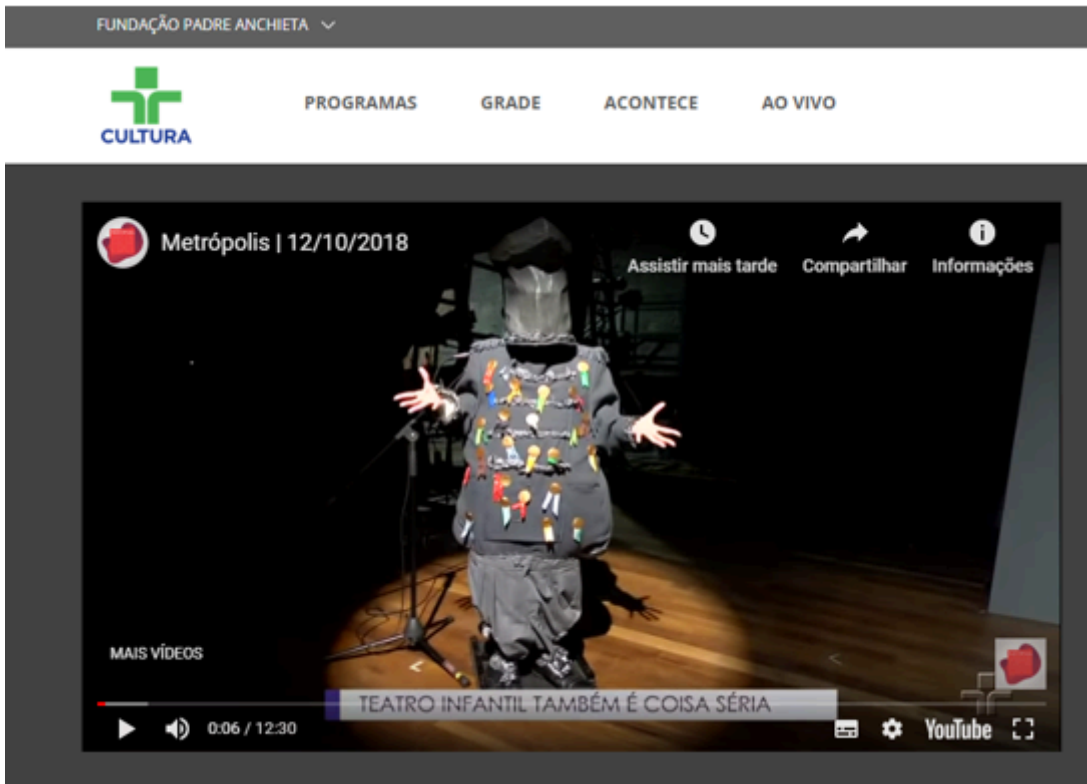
FUNDAÇÃO PADRE ANCHIETA

CULTURA

PROGRAMAS GRADE ACONTECE AO VIVO

Metrópolis | 12/10/2018

Assistir mais tarde

Compartilhar

Informações

MAIS VÍDEOS

TEATRO INFANTIL TAMBÉM É COISA SÉRIA

0:06 / 12:30

YouTube